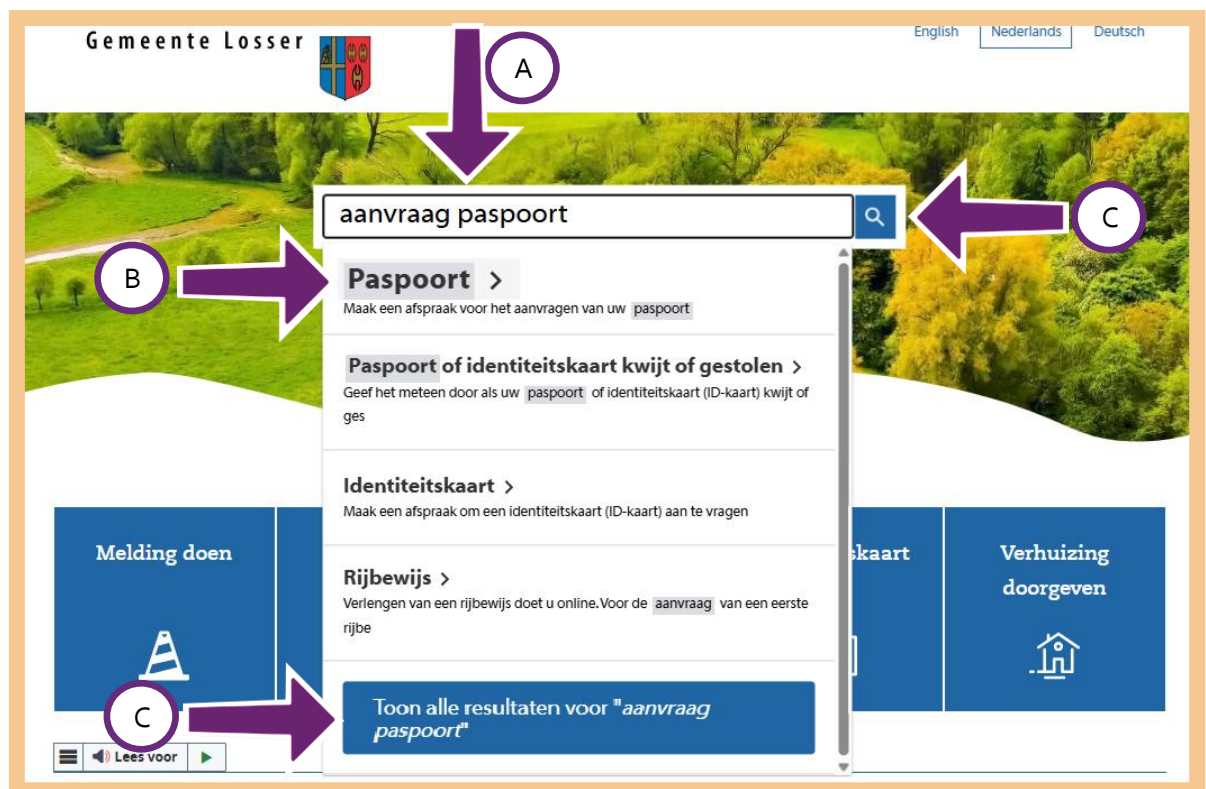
Gemeente Losser

English Nederlands Deutsch

A

aanvraag paspoort

C

B

Paspoort >
Maak een afspraak voor het aanvragen van uw paspoort

Paspoort of identiteitskaart kwijt of gestolen >
Geef het meteen door als uw paspoort of identiteitskaart (ID-kaart) kwijt of ges

Identiteitskaart >
Maak een afspraak om een identiteitskaart (ID-kaart) aan te vragen

Rijbewijs >
Verlengen van een rijbewijs doet u online. Voor de aanvraag van een eerste rijbe

Toon alle resultaten voor "aanvraag paspoort"

C

Melding doen

skaart

Verhuizing doorgeven

Lees voor